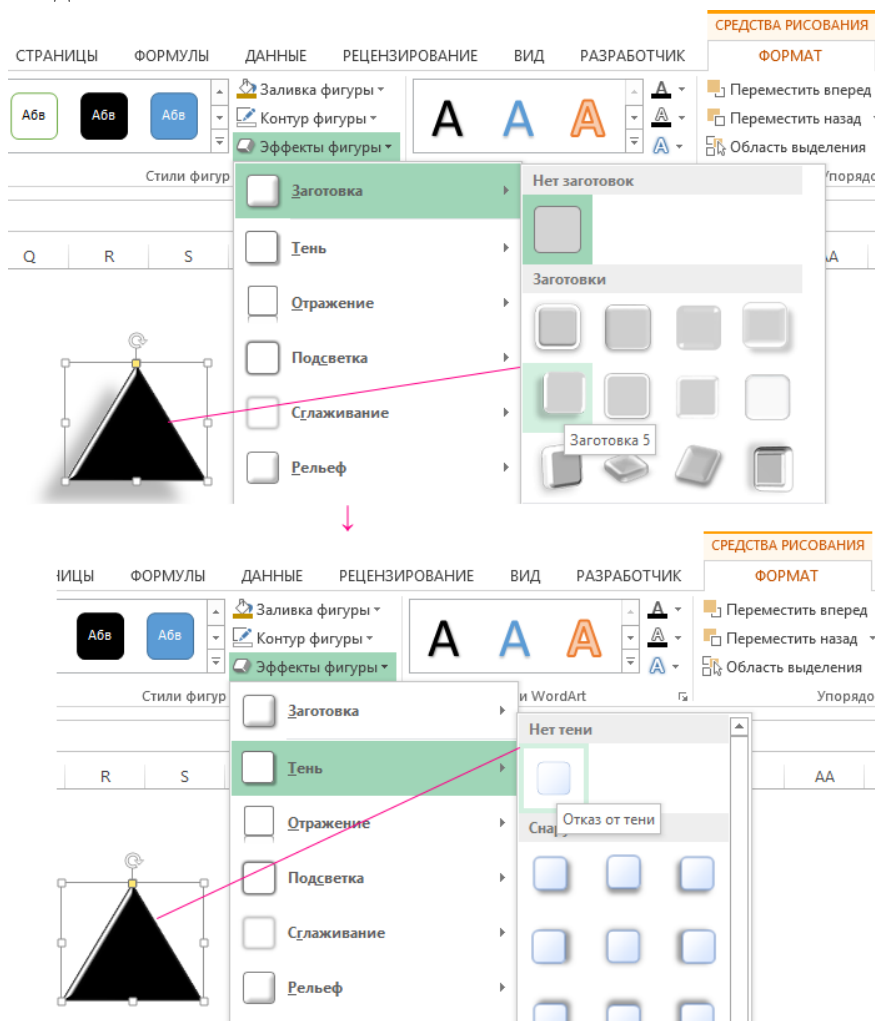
СРЕДСТВА РИСОВАНИЯ
СТРАНИЦЫ ФОРМУЛЫ ДАННЫЕ РЕЦЕНЗИРОВАНИЕ ВИД РАЗРАБОТЧИК ФОРМАТ

Абв Абв Абв
Заливка фигуры
Контур фигуры
Эффекты фигуры
A A A
Переместить вперед
Переместить назад
Область выделения
Стили фигур
Упорядо

Заготовка
Тень
Отражение
Подсветка
Сглаживание
Рельеф

Нет заготовок
Заготовки
Заготовка 5

Q R S AA

СРЕДСТВА РИСОВАНИЯ
НИЦЫ ФОРМУЛЫ ДАННЫЕ РЕЦЕНЗИРОВАНИЕ ВИД РАЗРАБОТЧИК ФОРМАТ

Абв Абв
Заливка фигуры
Контур фигуры
Эффекты фигуры
A A A
Переместить вперед
Переместить назад
Область выделения
Стили фигур
и WordArt
Упорядо

Заготовка
Тень
Отражение
Подсветка
Сглаживание
Рельеф

Нет тени
Отказ от тени
Снар

R S AA